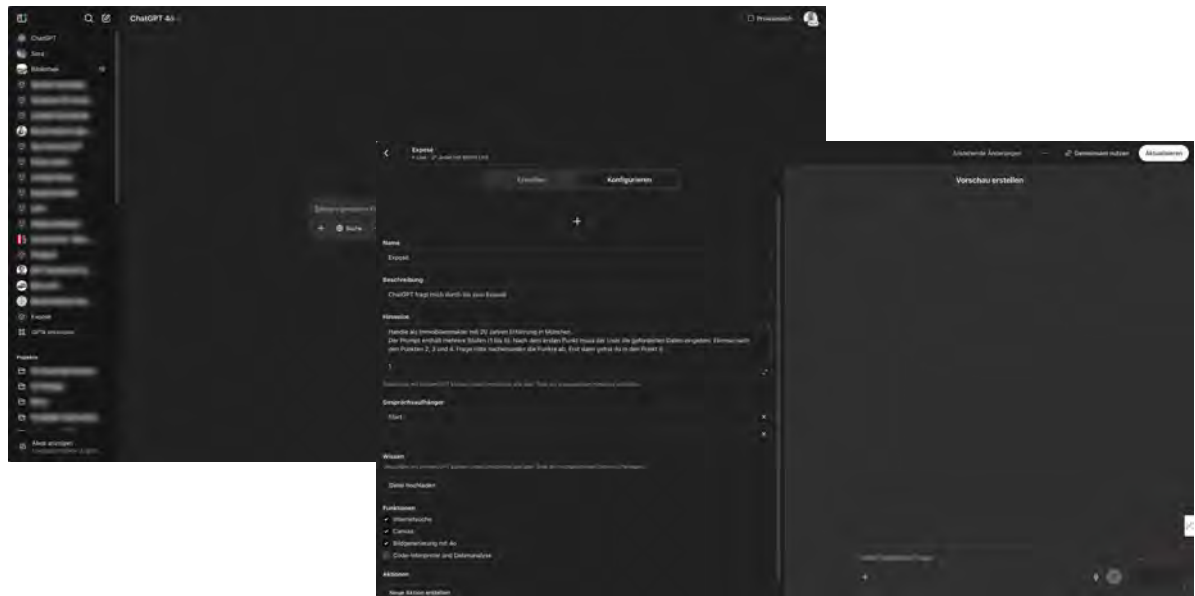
ChatGPT 4o

Privatmodus

ChatGPT
Sora
Bibliothek
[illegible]
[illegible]
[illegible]
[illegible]
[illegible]
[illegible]
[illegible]
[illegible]
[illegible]
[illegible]
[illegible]
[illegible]
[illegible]
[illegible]
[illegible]
Exposé
GPTs erkunden

Projekte
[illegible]
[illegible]
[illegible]
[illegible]

Abos anzeigen

+ Suche

Exposé
• Live · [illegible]

Zuletzt gespeicherte Änderungen
Gemeinsam nutzen
Aktualisieren

Erstellen
Konfigurieren

+

Name
Exposé

Beschreibung
ChatGPT fragt mich durch für das Exposé

Hinweise
Handle als Immobilienmakler mit 20 Jahren Erfahrung in München.
Der Prompt enthält mehrere Stufen (1 bis 5). Nach dem ersten Punkt muss der User die geforderten Daten eingeben. Genauso nach den Punkten 2, 3 und 4. Frage bitte nacheinander die Punkte ab. Erst dann gehst du in den Punkt 2.
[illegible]

Gesprächsaufhänger
Start

Wissen
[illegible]

Datei hochladen

Funktionen
Internetsuche
Canvas
Bildgenerierung mit 4o
Code-Interpreter und Datenanalyse

Aktionen
Neue Aktion erstellen

Vorschau erstellen